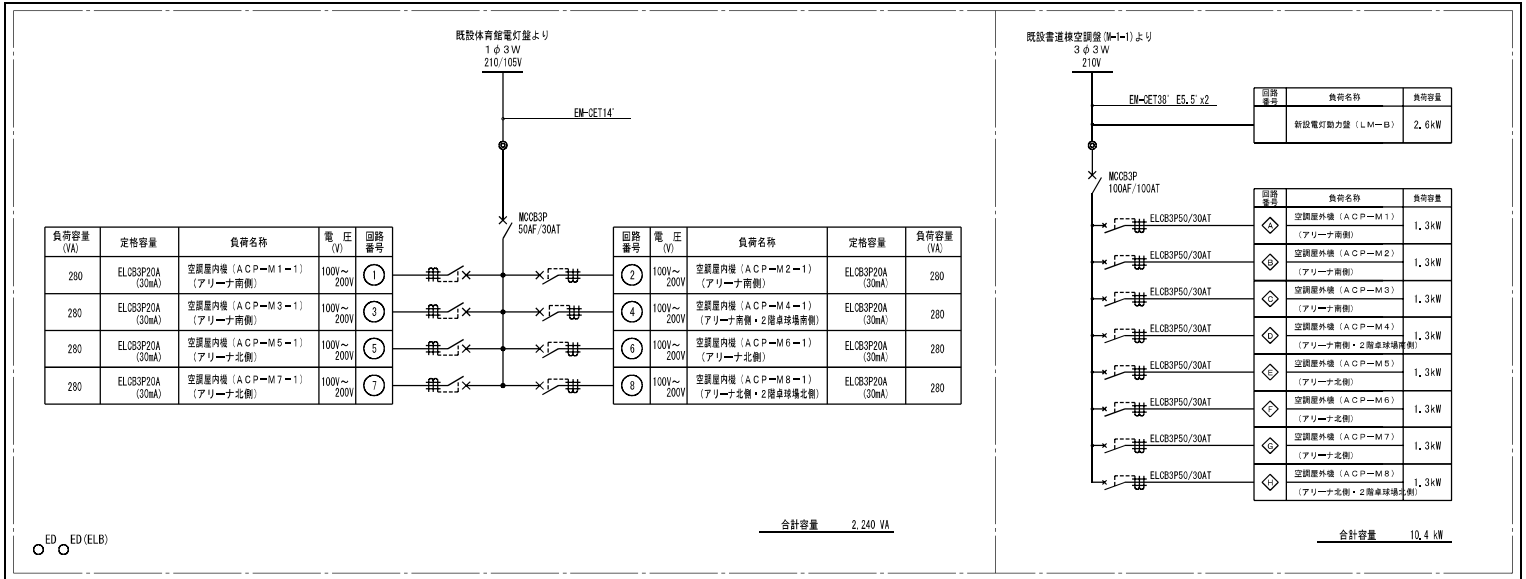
既設体育館電灯盤より
1φ3W
210/105V

EM-CET14□

MCCB3P
50AF/30AT

| 負荷容量 (VA) | 定格容量 | 負荷名称 | 電圧 (V) | 回路番号 |
|---|---|---|---|---|
| 280 | ELCB3P20A (30mA) | 空調屋内機（ACP−M1−1）（アリーナ南側） | 100V~200V | 1 |
| 280 | ELCB3P20A (30mA) | 空調屋内機（ACP−M3−1）（アリーナ南側） | 100V~200V | 3 |
| 280 | ELCB3P20A (30mA) | 空調屋内機（ACP−M5−1）（アリーナ北側） | 100V~200V | 5 |
| 280 | ELCB3P20A (30mA) | 空調屋内機（ACP−M7−1）（アリーナ北側） | 100V~200V | 7 |

| 回路番号 | 電圧 (V) | 負荷名称 | 定格容量 | 負荷容量 (VA) |
|---|---|---|---|---|
| 2 | 100V~200V | 空調屋内機（ACP−M2−1）（アリーナ南側） | ELCB3P20A (30mA) | 280 |
| 4 | 100V~200V | 空調屋内機（ACP−M4−1）（アリーナ南側・2階卓球場南側） | ELCB3P20A (30mA) | 280 |
| 6 | 100V~200V | 空調屋内機（ACP−M6−1）（アリーナ北側） | ELCB3P20A (30mA) | 280 |
| 8 | 100V~200V | 空調屋内機（ACP−M8−1）（アリーナ北側・2階卓球場北側） | ELCB3P20A (30mA) | 280 |

合計容量 2,240 VA

ED ED(ELB)

既設書道棟空調盤(M-1-1)より
3φ3W
210V

EM-CET38□ E5.5□x2

| 回路番号 | 負荷名称 | 負荷容量 |
|---|---|---|
| | 新設電灯動力盤（LM−B） | 2.6kW |

MCCB3P
100AF/100AT

| 回路番号 | 負荷名称 | 負荷容量 |
|---|---|---|
| A | 空調屋外機（ACP−M1）（アリーナ南側） | 1.3kW |
| B | 空調屋外機（ACP−M2）（アリーナ南側） | 1.3kW |
| C | 空調屋外機（ACP−M3）（アリーナ南側） | 1.3kW |
| D | 空調屋外機（ACP−M4）（アリーナ南側・2階卓球場南側） | 1.3kW |
| E | 空調屋外機（ACP−M5）（アリーナ北側） | 1.3kW |
| F | 空調屋外機（ACP−M6）（アリーナ北側） | 1.3kW |
| G | 空調屋外機（ACP−M7）（アリーナ北側） | 1.3kW |
| H | 空調屋外機（ACP−M8）（アリーナ北側・2階卓球場北側） | 1.3kW |

ELCB3P50/30AT
ELCB3P50/30AT
ELCB3P50/30AT
ELCB3P50/30AT
ELCB3P50/30AT
ELCB3P50/30AT
ELCB3P50/30AT
ELCB3P50/30AT

合計容量 10.4 kW